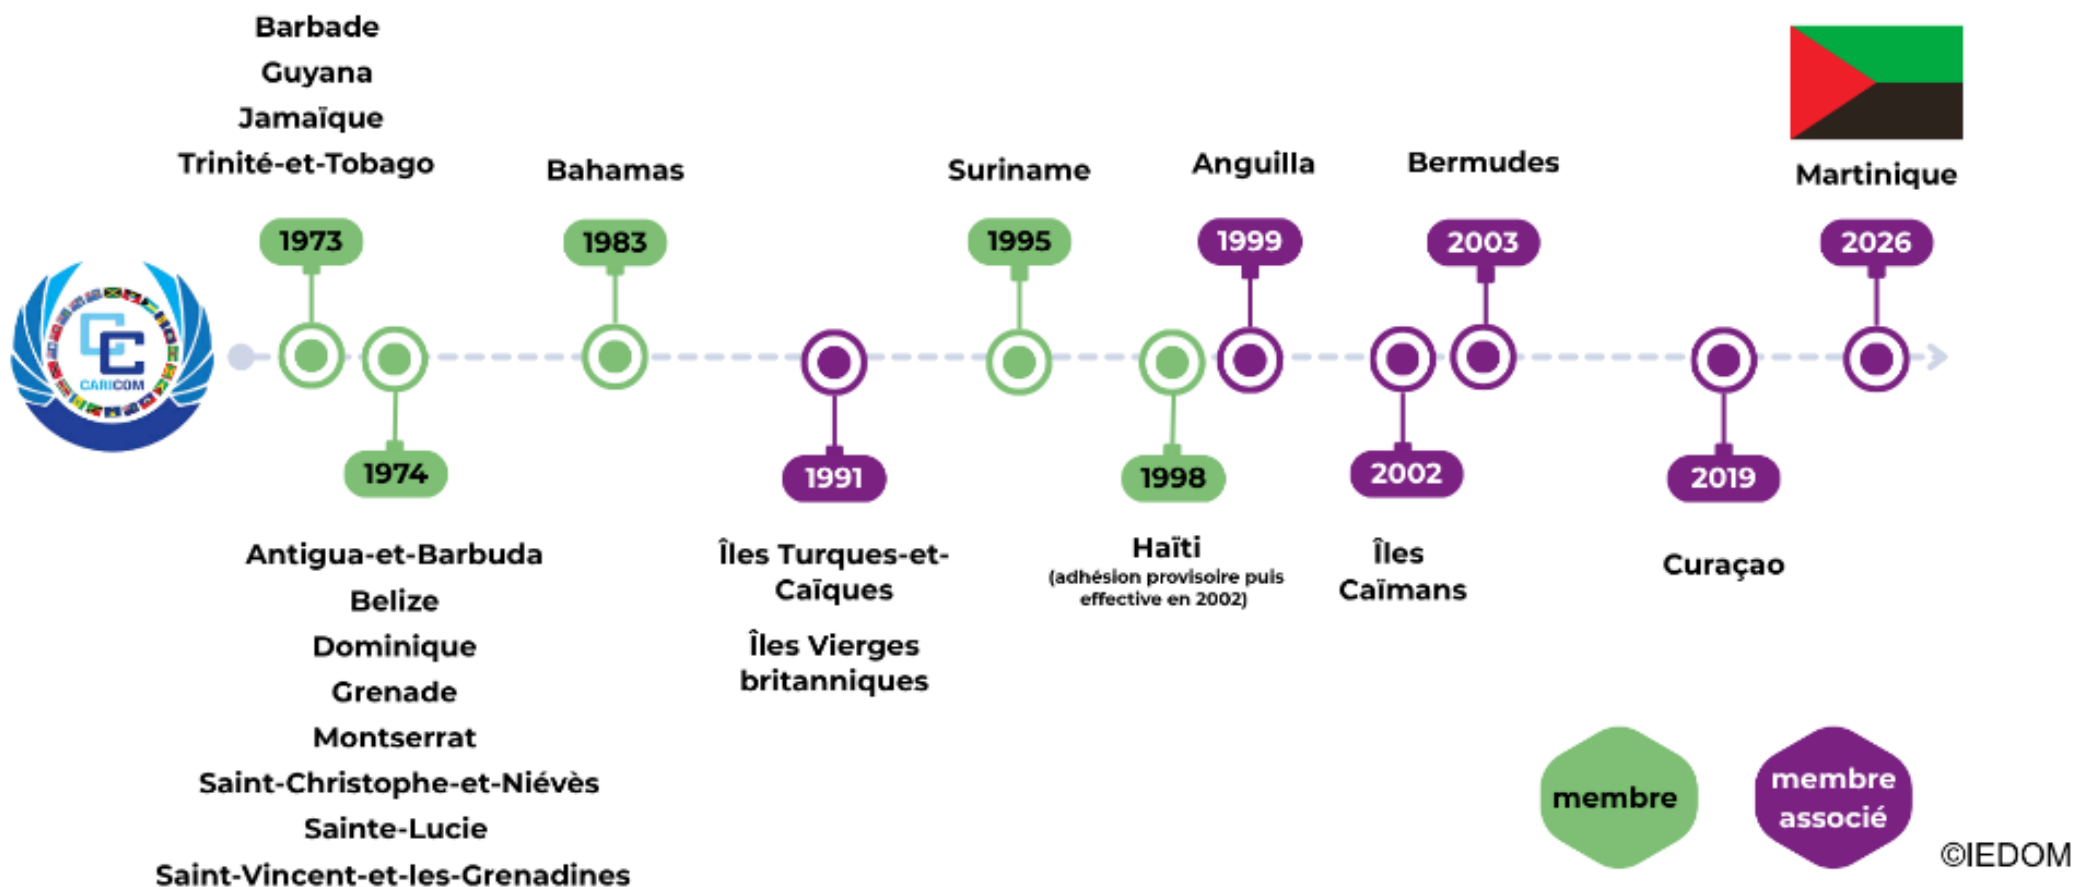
CARICOM

Barbade
Guyana
Jamaïque
Trinité-et-Tobago

1973

1974

Antigua-et-Barbuda
Belize
Dominique
Grenade
Montserrat
Saint-Christophe-et-Niévès
Sainte-Lucie
Saint-Vincent-et-les-Grenadines

Bahamas

1983

1991

Îles Turques-et-Caïques

Îles Vierges britanniques

Suriname

1995

1998

Haïti
(adhésion provisoire puis effective en 2002)

Anguilla

1999

2002

Îles Caïmans

Bermudes

2003

2019

Curaçao

Martinique

2026

membre

membre associé

©IEDOM